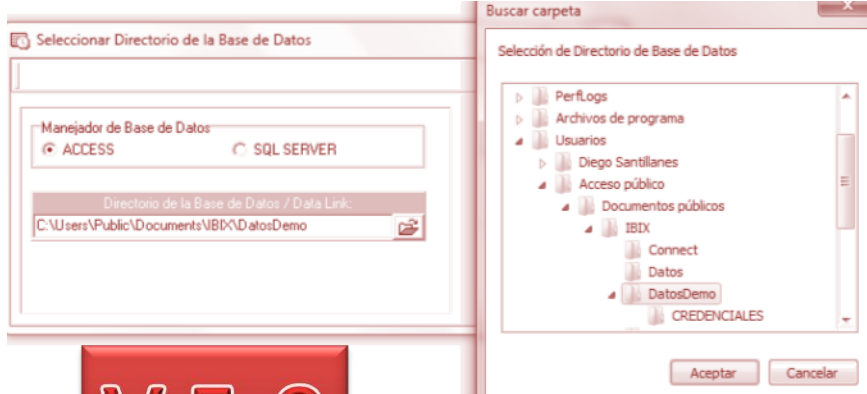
Seleccionar Directorio de la Base de Datos

Manejador de Base de Datos
ACCESS
SQL SERVER

Directorio de la Base de Datos / Data Link:
C:\Users\Public\Documents\IBIX\DatosDemo

Buscar carpeta

Selección de Directorio de Base de Datos

PerfLogs
Archivos de programa
Usuarios
Diego Santillanes
Acceso público
Documentos públicos
IBIX
Connect
Datos
DatosDemo
CREDENCIALES

Aceptar
Cancelar